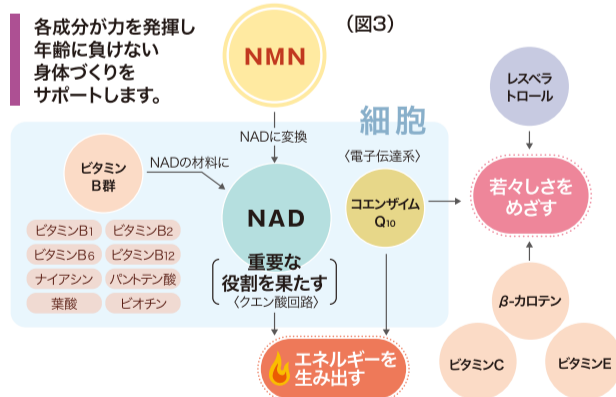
各成分が力を発揮し
年齢に負けない
身体づくりを
サポートします。

NMN

(図3)

NADに変換

細胞

ビタミンB群

NADの材料に

ビタミンB1
ビタミンB2
ビタミンB6
ビタミンB12
ナイアシン
パントテン酸
葉酸
ビオチン

NAD

重要な
役割を果たす
(クエン酸回路)

(電子伝達系)
コエンザイム$Q_{10}$

レスベラトロール

若々しさをめざす

$\beta$-カロテン

ビタミンC

ビタミンE

エネルギーを
生み出す